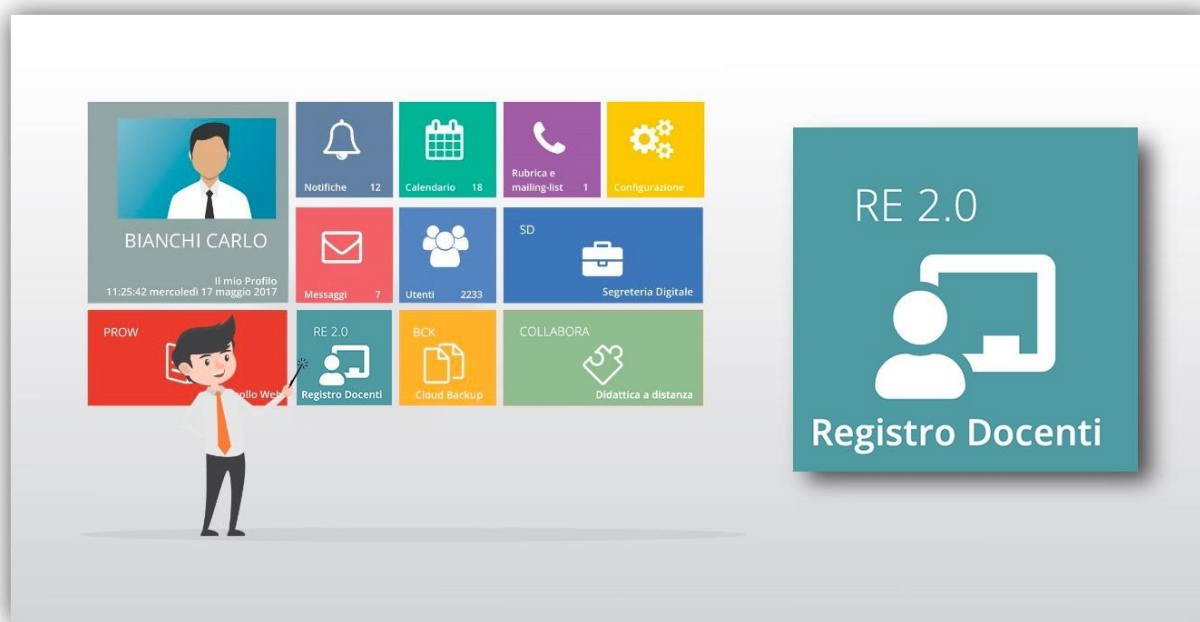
BIANCHI CARLO

Il mio Profilo
11:25:42 mercoledì 17 maggio 2017

Notifiche 12

Calendario 18

Rubrica e mailing-list 1

Configurazione

Messaggi 7

Utenti 2233

SD

Segreteria Digitale

PROW

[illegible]ollo Web

RE 2.0

Registro Docenti

BCK

Cloud Backup

COLLABORA

Didattica a distanza

RE 2.0

Registro Docenti